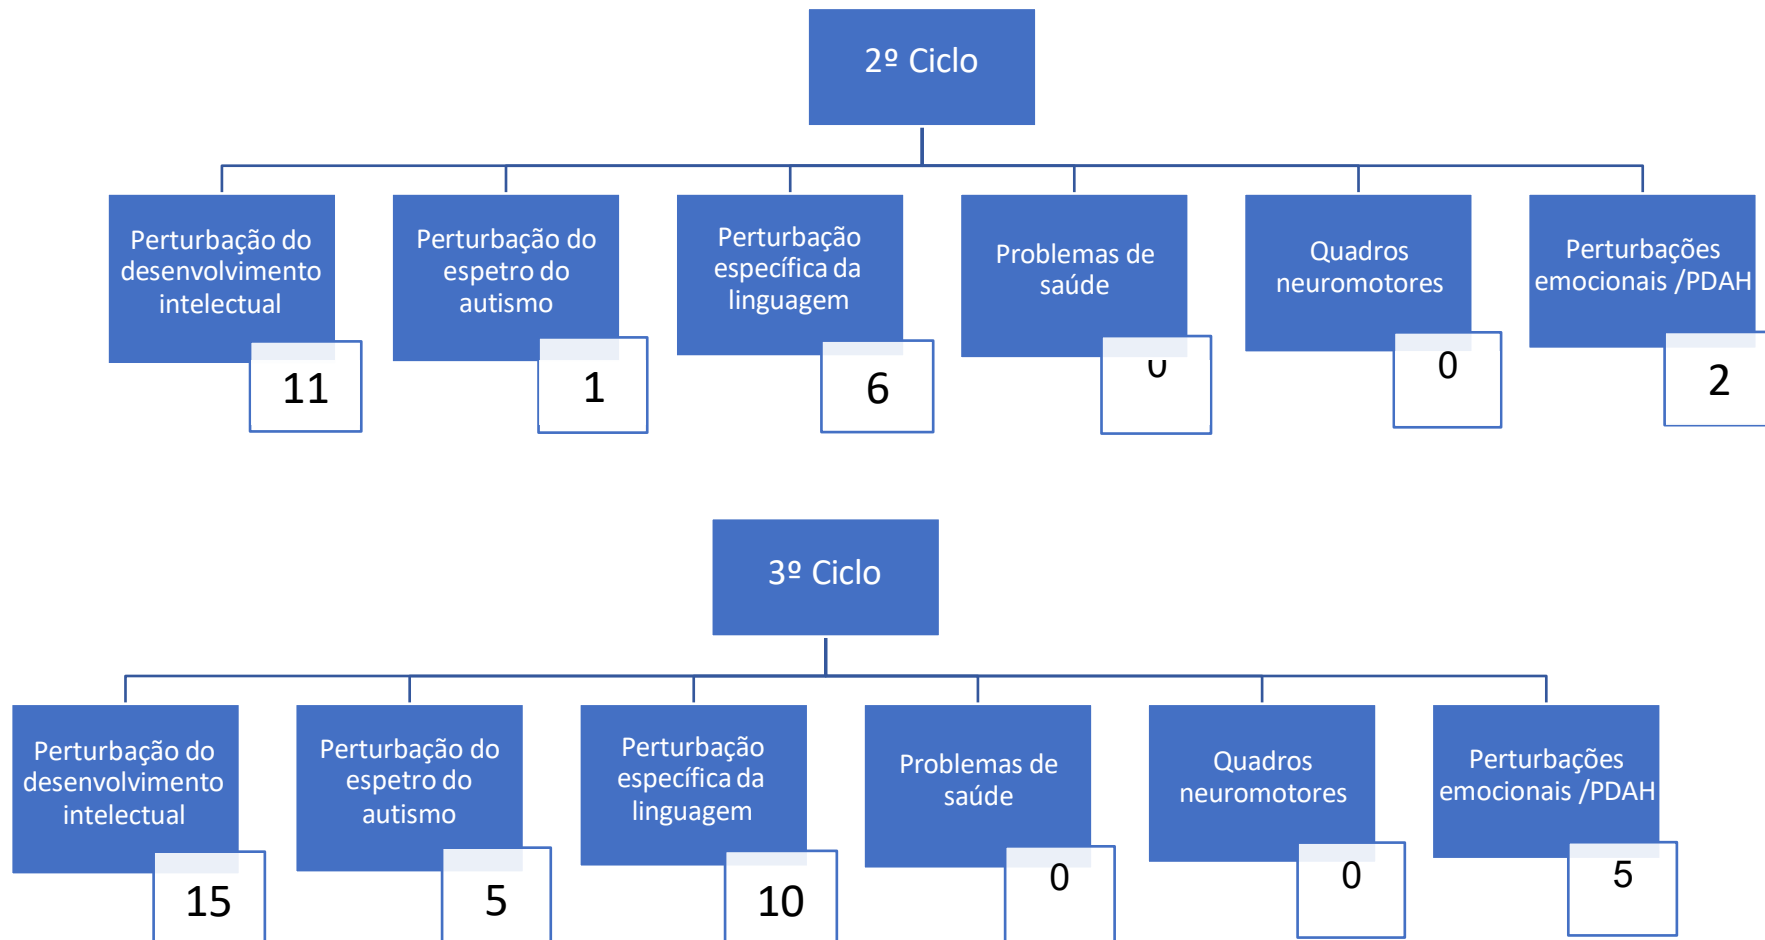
2º Ciclo

Perturbação do desenvolvimento intelectual
11

Perturbação do espetro do autismo
1

Perturbação específica da linguagem
6

Problemas de saúde
0

Quadros neuromotores
0

Perturbações emocionais /PDAH
2

3º Ciclo

Perturbação do desenvolvimento intelectual
15

Perturbação do espetro do autismo
5

Perturbação específica da linguagem
10

Problemas de saúde
0

Quadros neuromotores
0

Perturbações emocionais /PDAH
5